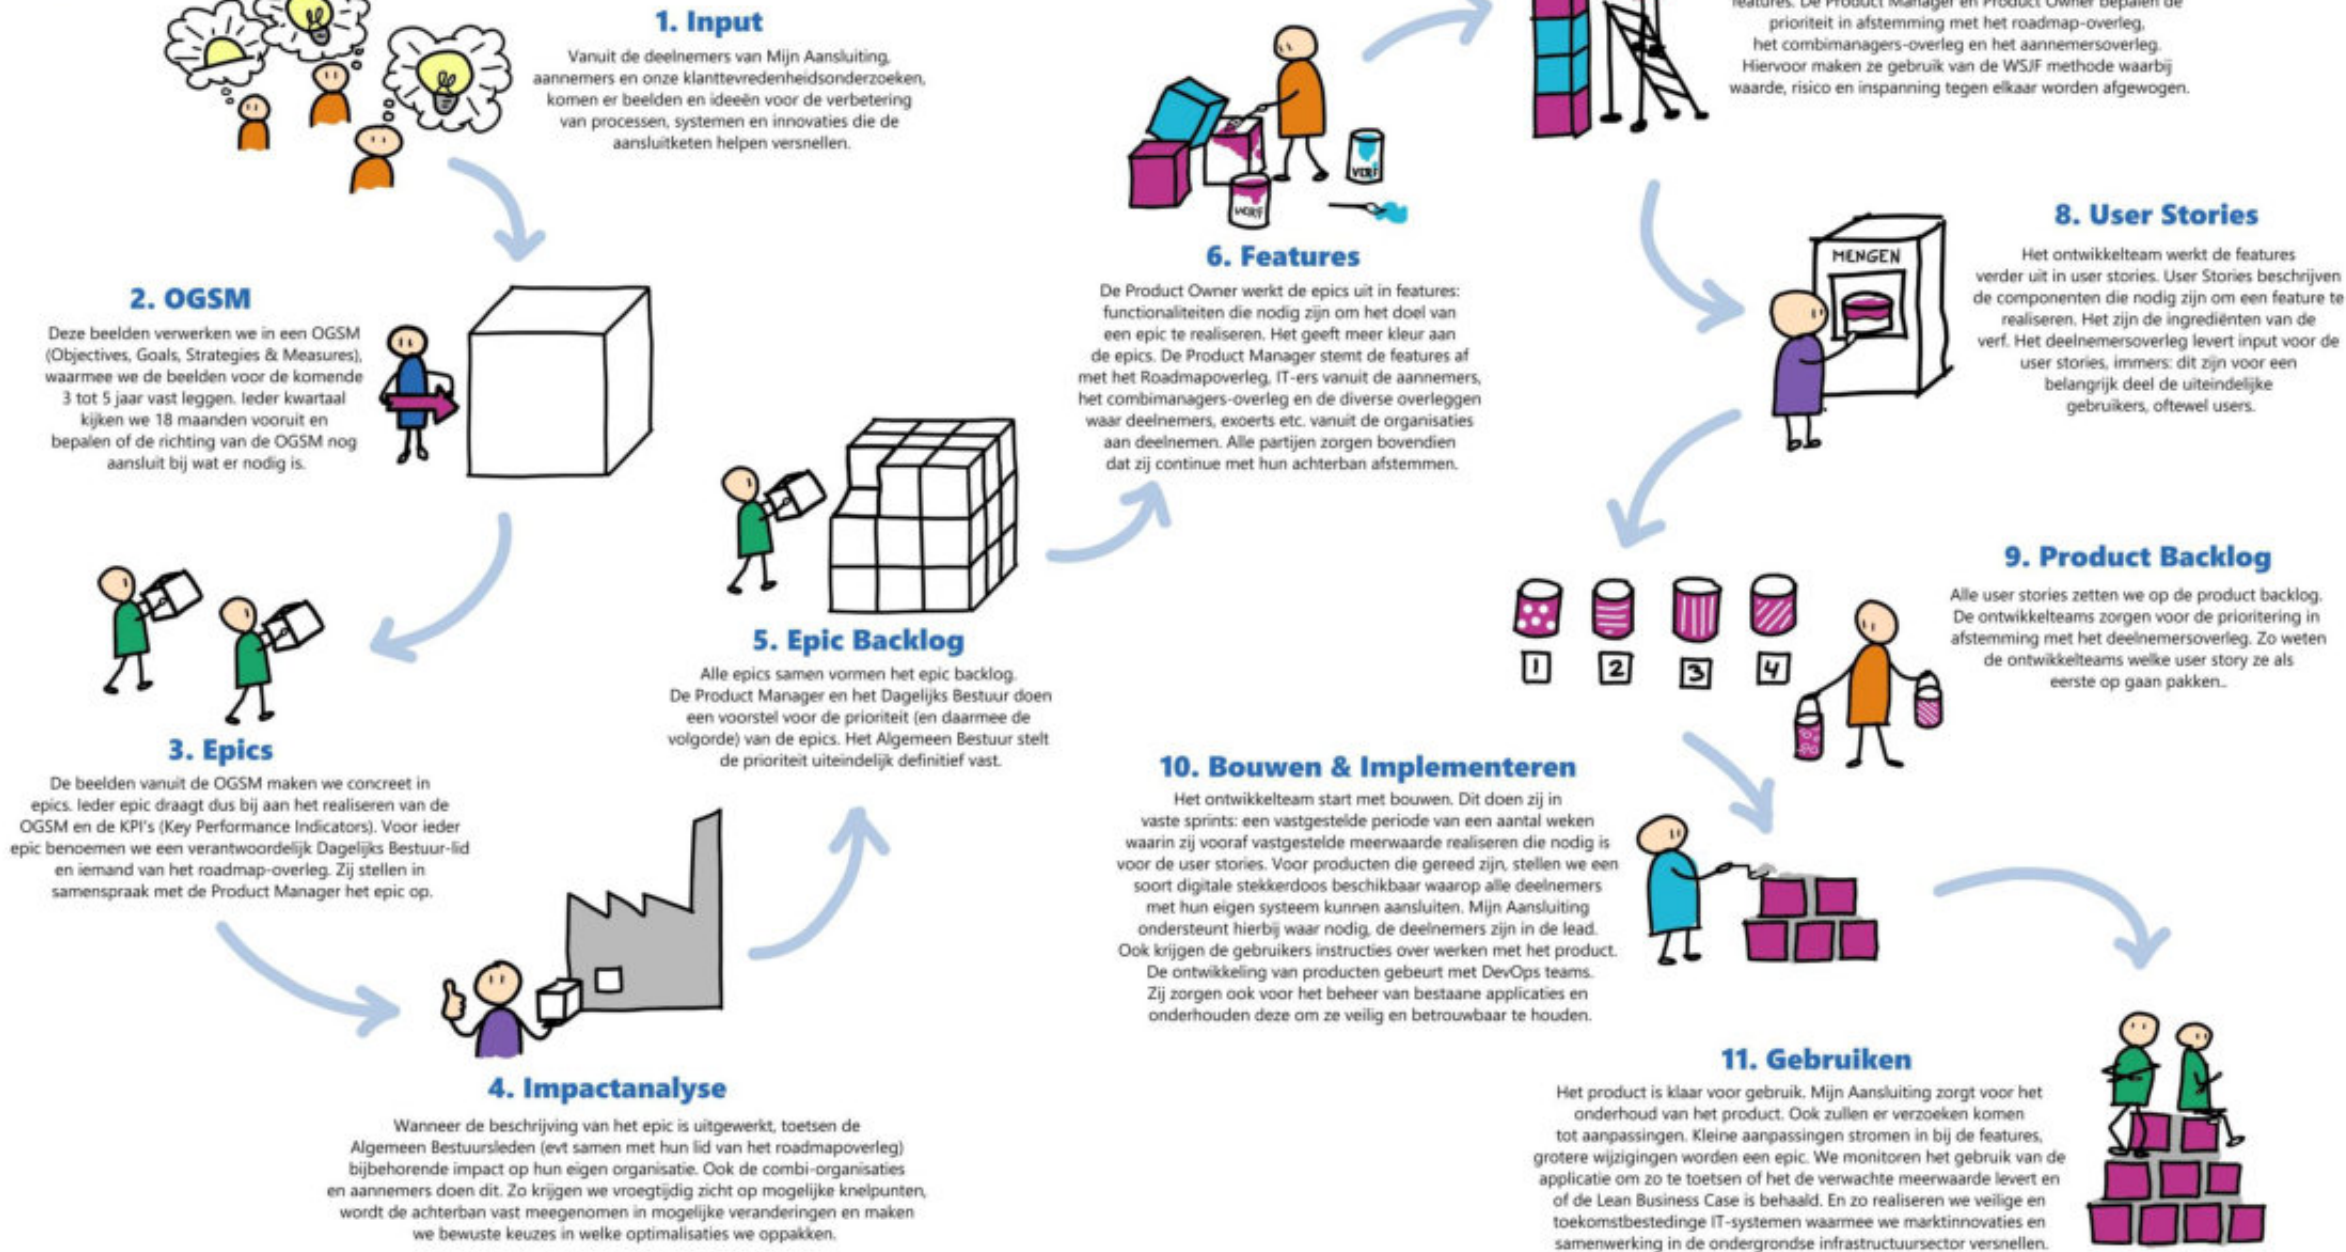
1. Input

Vanuit de deelnemers van Mijn Aansluiting, aannemers en onze klanttevredenheidsonderzoeken, komen er beelden en ideeën voor de verbetering van processen, systemen en innovaties die de aansluitketen helpen versnellen.

2. OGSM

Deze beelden verwerken we in een OGSM (Objectives, Goals, Strategies & Measures), waarmee we de beelden voor de komende 3 tot 5 jaar vast leggen. Ieder kwartaal kijken we 18 maanden vooruit en bepalen of de richting van de OGSM nog aansluit bij wat er nodig is.

3. Epics

De beelden vanuit de OGSM maken we concreet in epics. Ieder epic draagt dus bij aan het realiseren van de OGSM en de KPI's (Key Performance Indicators). Voor ieder epic benoemen we een verantwoordelijk Dagelijks Bestuur-lid en iemand van het roadmap-overleg. Zij stellen in samenspraak met de Product Manager het epic op.

4. Impactanalyse

Wanneer de beschrijving van het epic is uitgewerkt, toetsen de Algemeen Bestuursleden (evt samen met hun lid van het roadmapoverleg) bijbehorende impact op hun eigen organisatie. Ook de combi-organisaties en aannemers doen dit. Zo krijgen we vroegtijdig zicht op mogelijke knelpunten, wordt de achterban vast meegenomen in mogelijke veranderingen en maken we bewuste keuzes in welke optimalisaties we oppakken.

5. Epic Backlog

Alle epics samen vormen het epic backlog. De Product Manager en het Dagelijks Bestuur doen een voorstel voor de prioriteit (en daarmee de volgorde) van de epics. Het Algemeen Bestuur stelt de prioriteit uiteindelijk definitief vast.

VERF

VERF

6. Features

De Product Owner werkt de epics uit in features: functionaliteiten die nodig zijn om het doel van een epic te realiseren. Het geeft meer kleur aan de epics. De Product Manager stemt de features af met het Roadmapoverleg, IT-ers vanuit de aannemers, het combimanagers-overleg en de diverse overleggen waar deelnemers, exoerts etc. vanuit de organisaties aan deelnemen. Alle partijen zorgen bovendien dat zij continue met hun achterban afstemmen.

features. De Product Manager en Product Owner bepalen de prioriteit in afstemming met het roadmap-overleg, het combimanagers-overleg en het aannemersoverleg. Hiervoor maken ze gebruik van de WSJF methode waarbij waarde, risico en inspanning tegen elkaar worden afgewogen.

MENGEN

8. User Stories

Het ontwikkelteam werkt de features verder uit in user stories. User Stories beschrijven de componenten die nodig zijn om een feature te realiseren. Het zijn de ingrediënten van de verf. Het deelnemersoverleg levert input voor de user stories, immers: dit zijn voor een belangrijk deel de uiteindelijke gebruikers, oftewel users.

1 2 3 4

9. Product Backlog

Alle user stories zetten we op de product backlog. De ontwikkelteams zorgen voor de prioritering in afstemming met het deelnemersoverleg. Zo weten de ontwikkelteams welke user story ze als eerste op gaan pakken..

10. Bouwen & Implementeren

Het ontwikkelteam start met bouwen. Dit doen zij in vaste sprints: een vastgestelde periode van een aantal weken waarin zij vooraf vastgestelde meerwaarde realiseren die nodig is voor de user stories. Voor producten die gereed zijn, stellen we een soort digitale stekkerdoos beschikbaar waarop alle deelnemers met hun eigen systeem kunnen aansluiten. Mijn Aansluiting ondersteunt hierbij waar nodig, de deelnemers zijn in de lead. Ook krijgen de gebruikers instructies over werken met het product. De ontwikkeling van producten gebeurt met DevOps teams. Zij zorgen ook voor het beheer van bestaane applicaties en onderhouden deze om ze veilig en betrouwbaar te houden.

11. Gebruiken

Het product is klaar voor gebruik. Mijn Aansluiting zorgt voor het onderhoud van het product. Ook zullen er verzoeken komen tot aanpassingen. Kleine aanpassingen stromen in bij de features, grotere wijzigingen worden een epic. We monitoren het gebruik van de applicatie om zo te toetsen of het de verwachte meerwaarde levert en of de Lean Business Case is behaald. En zo realiseren we veilige en toekomstbestedinge IT-systemen waarmee we marktinnovaties en samenwerking in de ondergrondse infrastructuursector versnellen.